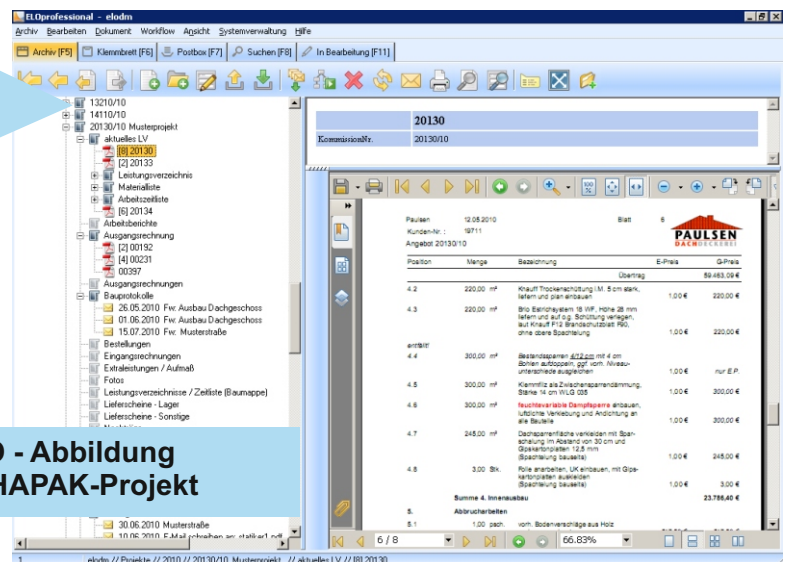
ELOprofessional - elodm

Archiv Bearbeiten Dokument Workflow Ansicht Systemverwaltung Hilfe

Archiv [F5] Klemmbrett [F6] Postbox [F7] Suchen [F8] In Bearbeitung [F11]

13210/10
14110/10
20130/10 Musterprojekt
aktuelles LV
[8] 20130
[2] 20133
Leistungsverzeichnis
Materialliste
Arbeitszeitliste
[6] 20134
Arbeitsberichte
Ausgangsrechnung
[2] 00192
[4] 00231
00397
Ausgangsrechnungen
Bauprotokolle
26.05.2010 Fw: Ausbau Dachgeschoss
01.06.2010 Fw: Ausbau Dachgeschoss
15.07.2010 Fw: Musterstraße
Bestellungen
Eingangsrechnungen
Extraleistungen / Aufmaß
Fotos
Leistungsverzeichnisse / Zeitliste (Baumappe)
Lieferscheine - Lager
Lieferscheine - Sonstige
30.06.2010 Musterstraße
10.06.2010 E-Mail schreiben an: statiker1.pdf

0 - Abbildung
HAPAK-Projekt

| | 20130 |
|---|---|
| KommissionNr. | 20130/10 |

Paulsen 12.05.2010 Blatt 6
Kunden-Nr.: 19711
Angebot 20130/10

PAULSEN
DACHDECKEREI

| Position | Menge | | Bezeichnung | E-Preis | G-Preis |
|---|---|---|---|---|---|
| | | | Übertrag | | 59.463,09 € |
| 4.2 | 220,00 | m² | Knauff Trockenschüttung i.M. 5 cm stark, liefern und plan einbauen | 1,00 € | 220,00 € |
| 4.3 | 220,00 | m² | Bio Estrichsystem 18 WF, Höhe 28 mm liefern und auf o.g. Schüttung verlegen, laut Knauff F12 Brandschutzblatt F90, ohne obere Spachtelung | 1,00 € | 220,00 € |
| entfällt: | | | | | |
| 4.4 | 300,00 | m² | Bestandssparren 4/12 cm mit 4 cm Bohlen aufdoppeln, ggf. vorh. Niveauunterschiede ausgleichen | 1,00 € | nur E.P. |
| 4.5 | 300,00 | m² | Klemmfilz als Zwischensparrendämmung, Stärke 14 cm WLG 035 | 1,00 € | 300,00 € |
| 4.6 | 300,00 | m² | feuchtevariable Dampfsperre einbauen, luftdichte Verklebung und Andichtung an alle Bauteile | 1,00 € | 300,00 € |
| 4.7 | 245,00 | m² | Dachsparrenfläche verkleiden mit Spanschalung im Abstand von 30 cm und Gipskartonplatten 12,5 mm (Spachtelung bauseits) | 1,00 € | 245,00 € |
| 4.8 | 3,00 | Stk. | Folie anarbeiten, UK einbauen, mit Gipskartonplatten auskleiden (Spachtelung bauseits) | 1,00 € | 3,00 € |
| | | | Summe 4. Innenausbau | | 23.786,40 € |
| 5. | | | Abbrucharbeiten | | |
| 5.1 | 1,00 | pach. | vorh. Bodenverschläge aus Holz | | |

6 / 8 66.83%

1 elodm // Projekte // 2010 // 20130/10 Musterprojekt // aktuelles LV // [8] 20130